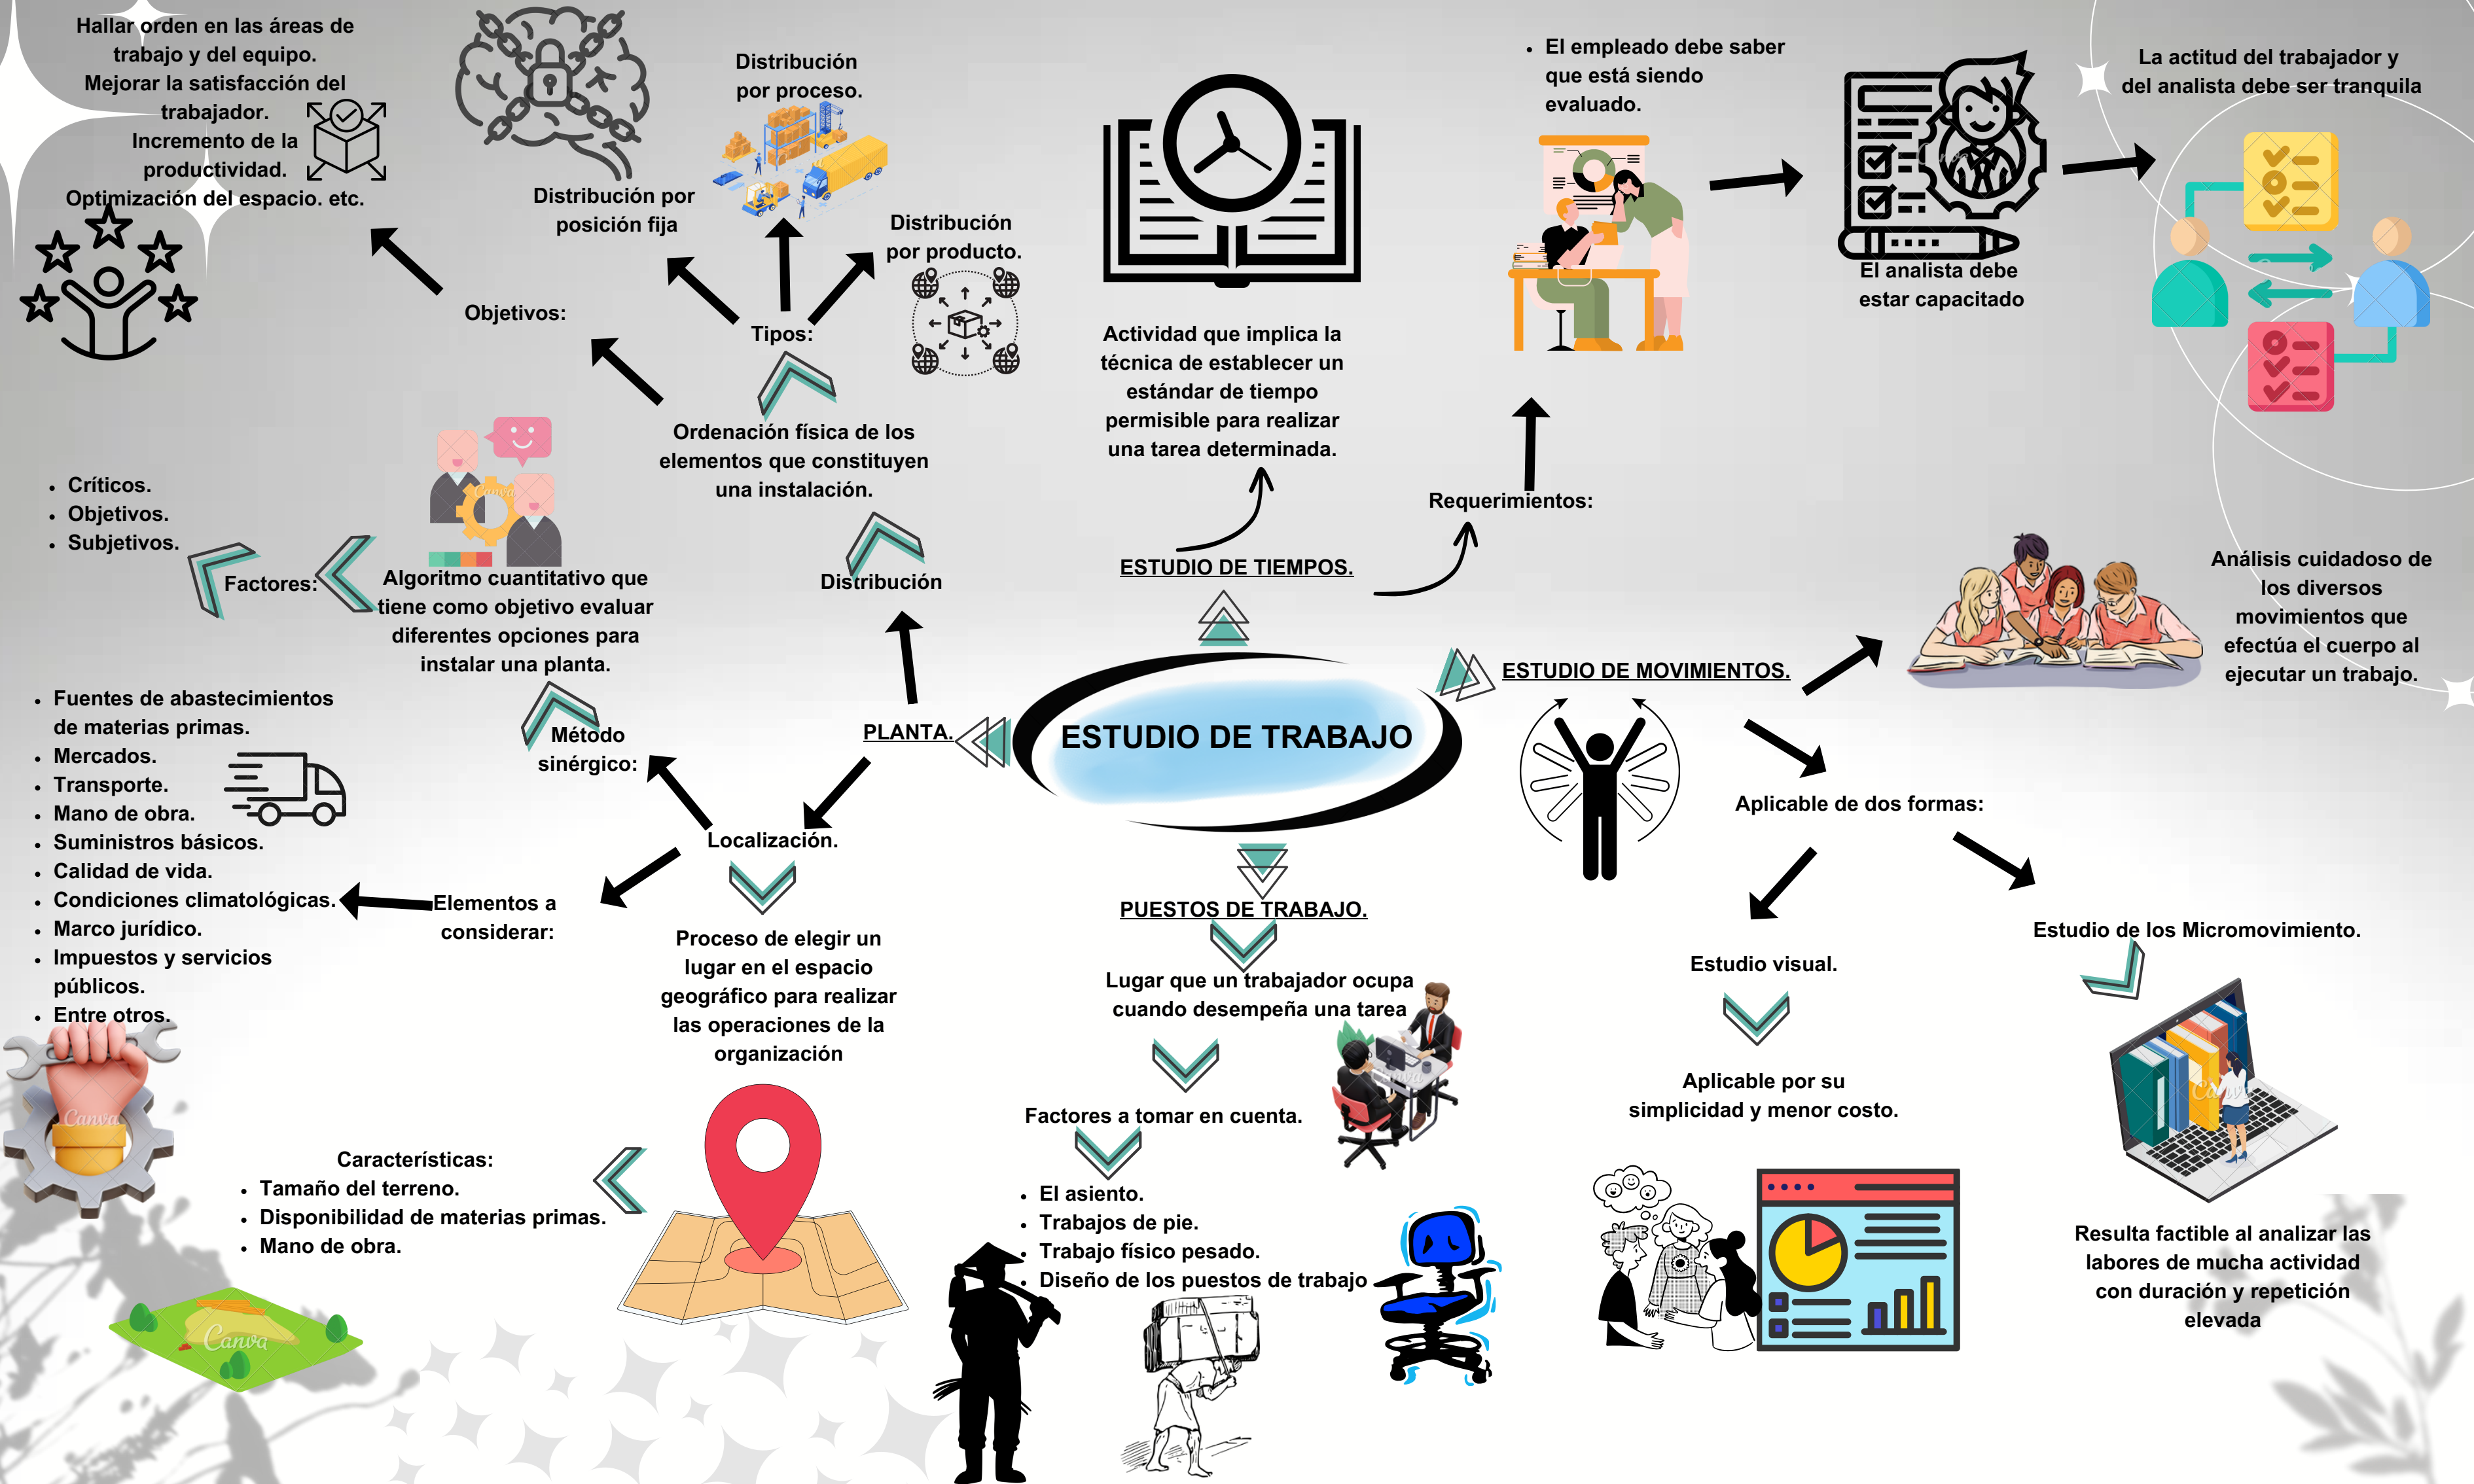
ESTUDIO DE TRABAJO

PLANTA.

Distribución

Ordenación física de los elementos que constituyen una instalación.

Tipos:

Distribución por proceso.

Distribución por posición fija

Distribución por producto.

Objetivos:

Hallar orden en las áreas de trabajo y del equipo.
Mejorar la satisfacción del trabajador.
Incremento de la productividad.
Optimización del espacio. etc.

Método sinérgico:

Algoritmo cuantitativo que tiene como objetivo evaluar diferentes opciones para instalar una planta.

Factores:

- Críticos.
- Objetivos.
- Subjetivos.

Localización.

Elementos a considerar:

- Fuentes de abastecimientos de materias primas.
- Mercados.
- Transporte.
- Mano de obra.
- Suministros básicos.
- Calidad de vida.
- Condiciones climatológicas.
- Marco jurídico.
- Impuestos y servicios públicos.
- Entre otros.

Proceso de elegir un lugar en el espacio geográfico para realizar las operaciones de la organización

Características:
- Tamaño del terreno.
- Disponibilidad de materias primas.
- Mano de obra.

ESTUDIO DE TIEMPOS.

Actividad que implica la técnica de establecer un estándar de tiempo permisible para realizar una tarea determinada.

Requerimientos:

- El empleado debe saber que está siendo evaluado.

El analista debe estar capacitado

La actitud del trabajador y del analista debe ser tranquila

ESTUDIO DE MOVIMIENTOS.

Análisis cuidadoso de los diversos movimientos que efectúa el cuerpo al ejecutar un trabajo.

Aplicable de dos formas:

Estudio visual.

Aplicable por su simplicidad y menor costo.

Estudio de los Micromovimiento.

Resulta factible al analizar las labores de mucha actividad con duración y repetición elevada

PUESTOS DE TRABAJO.

Lugar que un trabajador ocupa cuando desempeña una tarea

Factores a tomar en cuenta.

- El asiento.
- Trabajos de pie.
- Trabajo físico pesado.
- Diseño de los puestos de trabajo